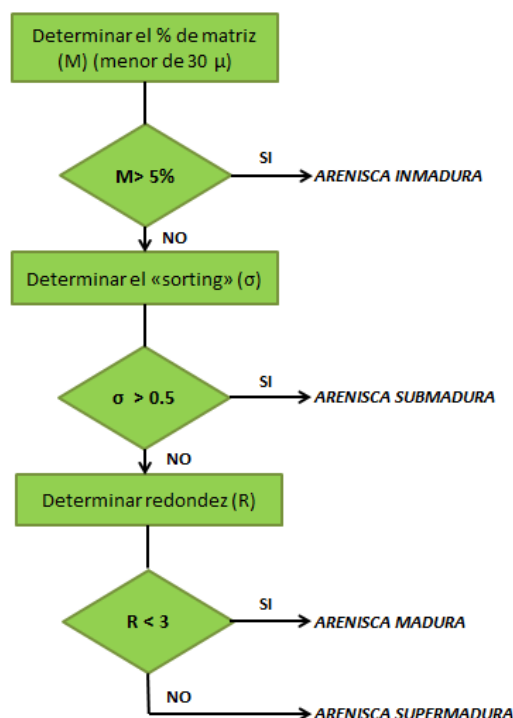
Determinar el % de matriz (M) (menor de 30 μ)

M> 5%

SI

ARENISCA INMADURA

NO

Determinar el «sorting» (σ)

σ > 0.5

SI

ARENISCA SUBMADURA

NO

Determinar redondez (R)

R < 3

SI

ARENISCA MADURA

NO

ARENISCA SUPERMADURA